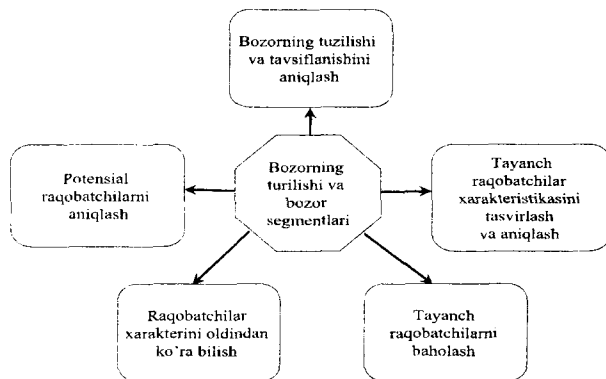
Bozorning tuzilishi va tavsiflanishini aniqlash

Potensial raqobatchilarni aniqlash

Bozorning turilishi va bozor segmentlari

Tayanch raqobatchilar xarakteristikasini tasvirlash va aniqlash

Raqobatchilar xarakterini oldindan ko'ra bilish

Tayanch raqobatchilarni baholash